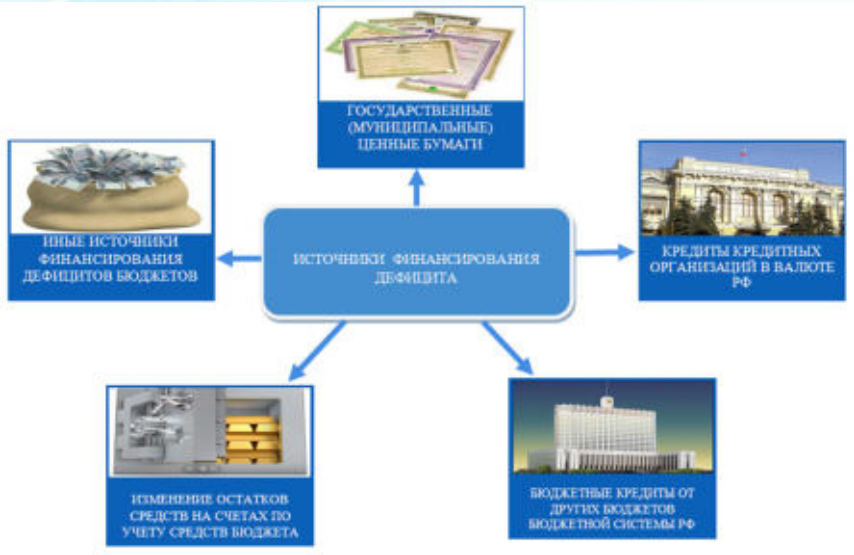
ГОСУДАРСТВЕННЫЕ (МУНИЦИПАЛЬНЫЕ) ЦЕННЫЕ БУМАГИ

ИНЫЕ ИСТОЧНИКИ ФИНАНСИРОВАНИЯ ДЕФИЦИТОВ БЮДЖЕТОВ

ИСТОЧНИКИ ФИНАНСИРОВАНИЯ ДЕФИЦИТА

КРЕДИТЫ КРЕДИТНЫХ ОРГАНИЗАЦИЙ В ВАЛЮТЕ РФ

ИЗМЕНЕНИЕ ОСТАТКОВ СРЕДСТВ НА СЧЕТАХ ПО УЧЕТУ СРЕДСТВ БЮДЖЕТА

БЮДЖЕТНЫЕ КРЕДИТЫ ОТ ДРУГИХ БЮДЖЕТОВ БЮДЖЕТНОЙ СИСТЕМЫ РФ